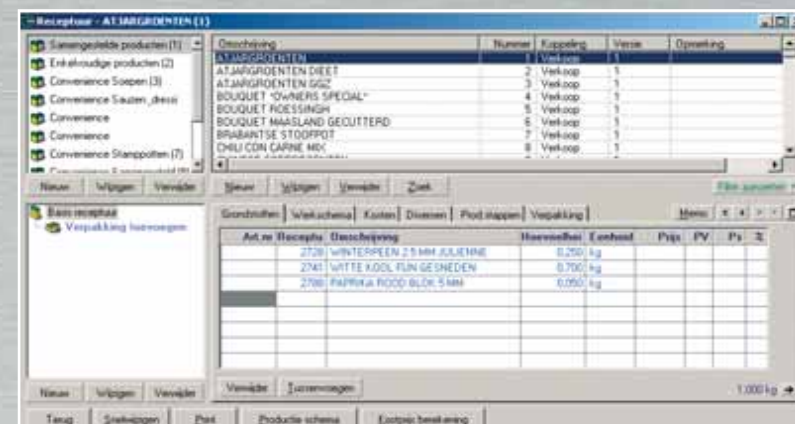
Receptuur - ATJARGROENTEN (1)

Samengestelde producten (1)
Enkelvoudige producten (2)
Convenience Soepen (3)
Convenience Sauzen_dressi
Convenience
Convenience
Convenience Stamppotten (7)

| Omschrijving | Nummer | Koppeling | Versie | Opmerking |
|---|---|---|---|---|
| ATJARGROENTEN | 1 | Verkoop | 1 | |
| ATJARGROENTEN DIEET | 2 | Verkoop | 1 | |
| ATJARGROENTEN GGD | 3 | Verkoop | 1 | |
| BOUQUET "OWNERS SPECIAL" | 4 | Verkoop | 1 | |
| BOUQUET ROESSINGH | 5 | Verkoop | 1 | |
| BOUQUET MAASLAND GECUTTERD | 6 | Verkoop | 1 | |
| BRABANTSE STOOFPOT | 7 | Verkoop | 1 | |
| CHILI CON CARNE MIX | 8 | Verkoop | 1 | |

Nieuw | Wijzigen | Verwijder
Nieuw | Wijzigen | Verwijder | Zoek
Filter aanpassen

Basis receptuur
Verpakking toevoegen

Grondstoffen | Werkschema | Kosten | Diversen | Prod.stappen | Verpakking
Memo

| Art.nr | Receptnr | Omschrijving | Hoeveelheid | Eenheid | Prijs | PV | Ps | % |
|---|---|---|---|---|---|---|---|---|
| | 2728 | WINTERPEEN 2.5 MM JULIENNE | 0,250 | kg | | | | |
| | 2741 | WITTE KOOL FIJN GESNEDEN | 0,700 | kg | | | | |
| | 2786 | PAPRIKA ROOD BLOK 5 MM | 0,050 | kg | | | | |

Nieuw | Wijzigen | Verwijder
Verwijder | Tussenvoegen
1,000 kg

Terug | Snelwijzigen | Print | Productie schema | Ecotopic berekening